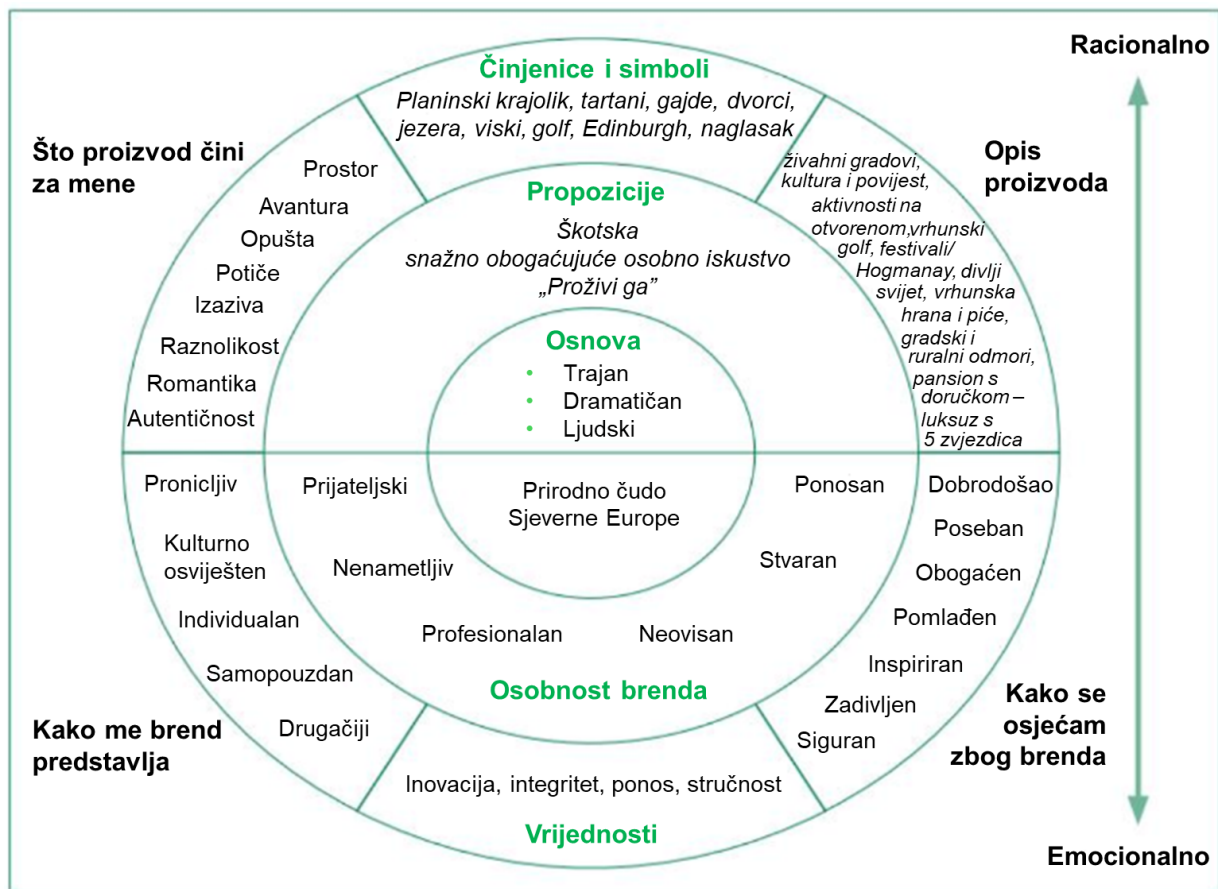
Racionalno

Činjenice i simboli
Planinski krajolik, tartani, gajde, dvorci, jezera, viski, golf, Edinburgh, naglasak

Što proizvod čini za mene

Prostor
Avantura
Opušta
Potiče
Izaziva
Raznolikost
Romantika
Autentičnost

Propozicije
Škotska
snažno obogaćujuće osobno iskustvo
„Proživi ga"

Osnova
• Trajan
• Dramatičan
• Ljudski

Opis proizvoda

živahni gradovi, kultura i povijest, aktivnosti na otvorenom,vrhunski golf, festivali/ Hogmanay, divlji svijet, vrhunska hrana i piće, gradski i ruralni odmori, pansion s doručkom – luksuz s 5 zvjezdica

Pronicljiv
Kulturno osviješten
Individualan
Samopouzdan
Drugačiji

Prijateljski
Nenametljiv
Profesionalan

Prirodno čudo Sjeverne Europe

Neovisan
Stvaran
Ponosan

Osobnost brenda

Dobrodošao
Poseban
Obogaćen
Pomlađen
Inspiriran
Zadivljen
Siguran

Kako me brend predstavlja

Kako se osjećam zbog brenda

Inovacija, integritet, ponos, stručnost
Vrijednosti

Emocionalno